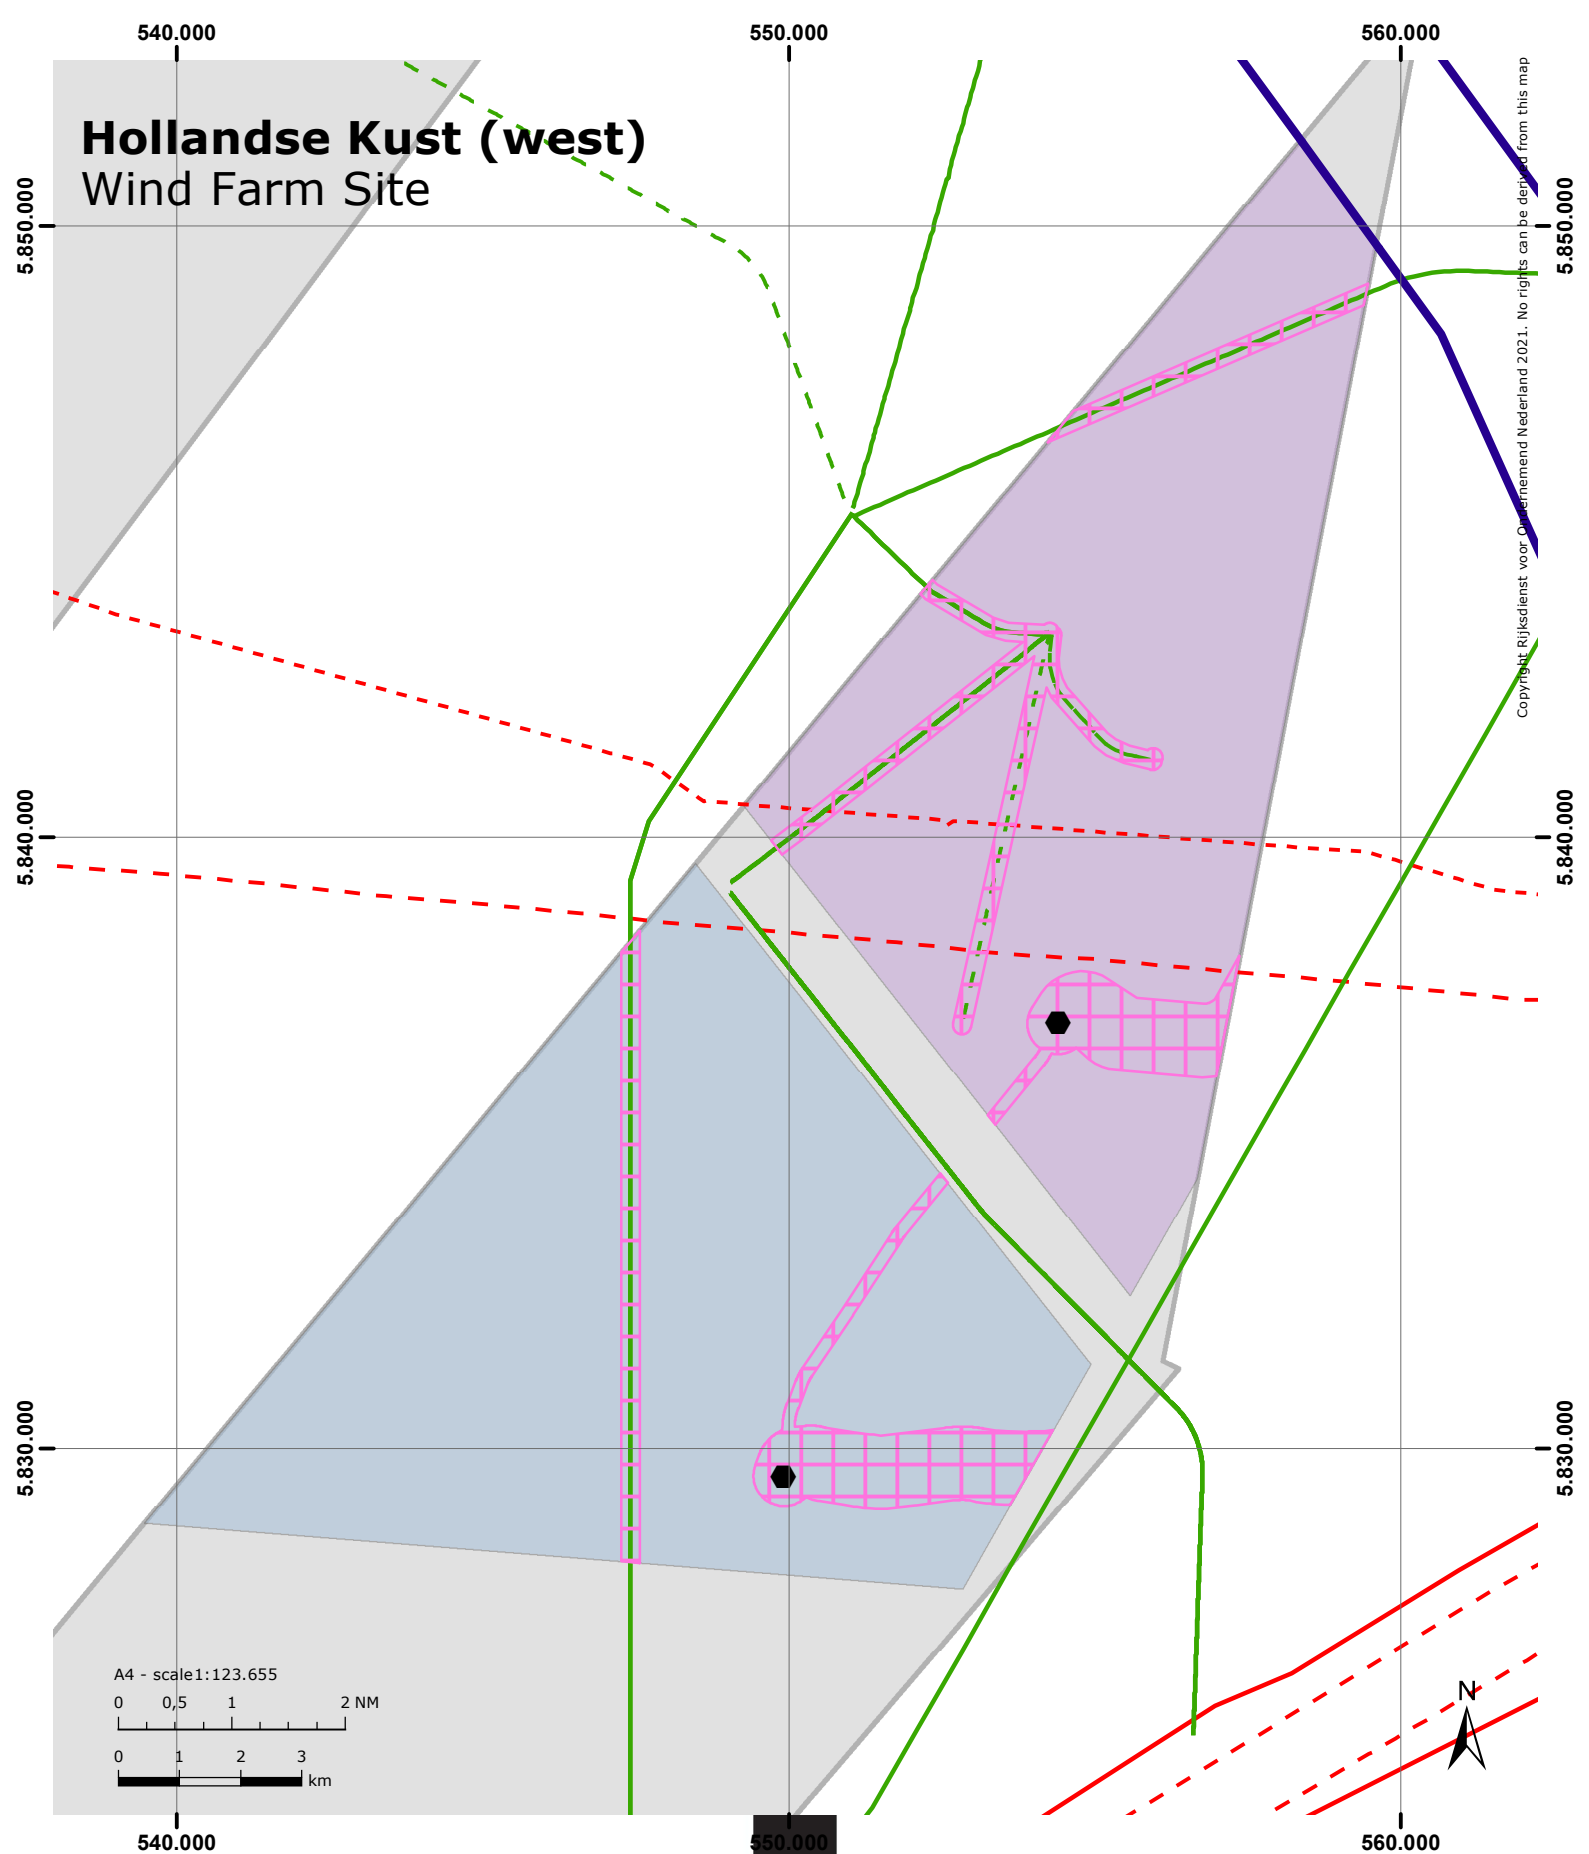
540.000
550.000
560.000

Hollandse Kust (west)
Wind Farm Site

5.850.000
5.840.000
5.830.000

5.850.000
5.840.000
5.830.000

Copyright Rijksdienst voor O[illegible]ernemend Nederland 2021. No rights can be deri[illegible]d from this map

A4 - scale1:123.655
0 0,5 1 2 NM
0 1 2 3 km

N

540.000
550.000
560.000